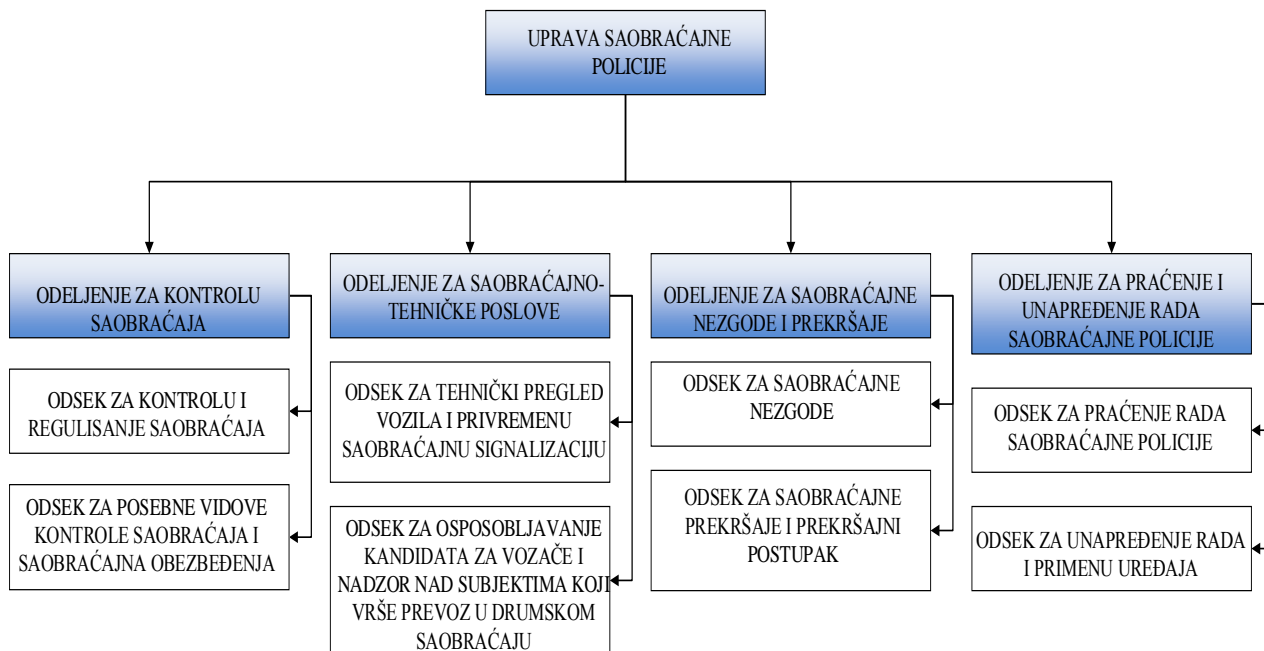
UPRAVA SAOBRAĆAJNE POLICIJE

ODELJENJE ZA KONTROLU SAOBRAĆAJA

ODSEK ZA KONTROLU I REGULISANJE SAOBRAĆAJA

ODSEK ZA POSEBNE VIDOVE KONTROLE SAOBRAĆAJA I SAOBRAĆAJNA OBEZBEĐENJA

ODELJENJE ZA SAOBRAĆAJNO-TEHNIČKE POSLOVE

ODSEK ZA TEHNIČKI PREGLED VOZILA I PRIVREMENU SAOBRAĆAJNU SIGNALIZACIJU

ODSEK ZA OSPOSOBLJAVANJE KANDIDATA ZA VOZAČE I NADZOR NAD SUBJEKTIMA KOJI VRŠE PREVOZ U DRUMSKOM SAOBRAĆAJU

ODELJENJE ZA SAOBRAĆAJNE NEZGODE I PREKRŠAJE

ODSEK ZA SAOBRAĆAJNE NEZGODE

ODSEK ZA SAOBRAĆAJNE PREKRŠAJE I PREKRŠAJNI POSTUPAK

ODELJENJE ZA PRAĆENJE I UNAPREĐENJE RADA SAOBRAĆAJNE POLICIJE

ODSEK ZA PRAĆENJE RADA SAOBRAĆAJNE POLICIJE

ODSEK ZA UNAPREĐENJE RADA I PRIMENU UREĐAJA